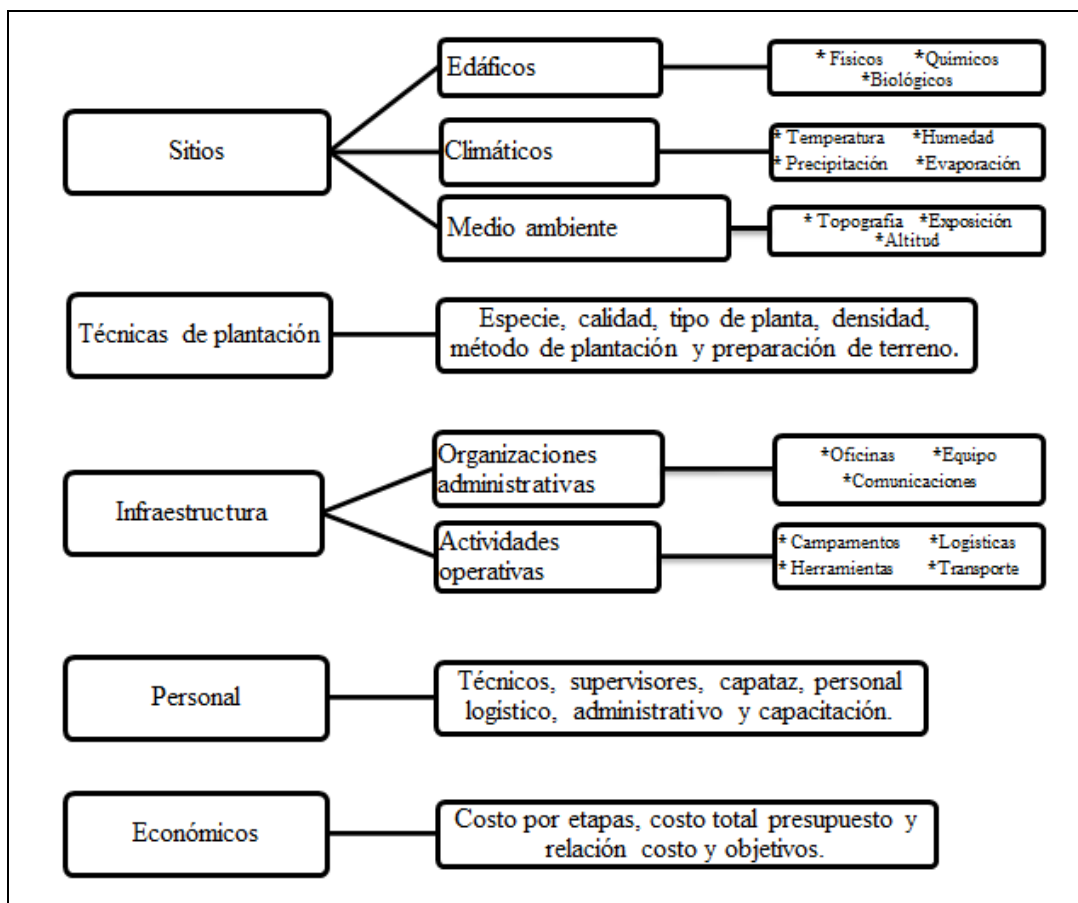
Sitios

Edáficos

* Físicos *Químicos *Biológicos

Climáticos

* Temperatura *Humedad * Precipitación *Evaporación

Medio ambiente

* Topografía *Exposición *Altitud

Técnicas de plantación

Especie, calidad, tipo de planta, densidad, método de plantación y preparación de terreno.

Infraestructura

Organizaciones administrativas

*Oficinas *Equipo *Comunicaciones

Actividades operativas

* Campamentos *Logisticas * Herramientas *Transporte

Personal

Técnicos, supervisores, capataz, personal logistico, administrativo y capacitación.

Económicos

Costo por etapas, costo total presupuesto y relación costo y objetivos.